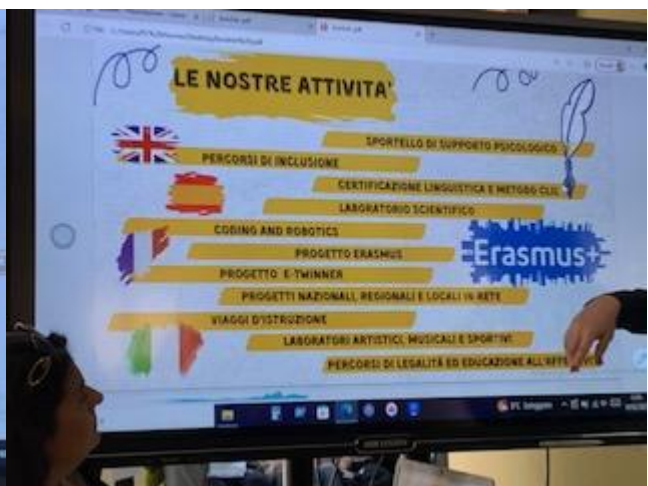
LE NOSTRE ATTIVITA'

SPORTELLO DI SUPPORTO PSICOLOGICO

PERCORSI DI INCLUSIONE

CERTIFICAZIONE LINGUISTICA E METODO CLIL

LABORATORIO SCIENTIFICO

CODING AND ROBOTICS

PROGETTO ERASMUS

Erasmus+

PROGETTO E-TWINNER

PROGETTI NAZIONALI, REGIONALI E LOCALI IN RETE

VIAGGI D'ISTRUZIONE

LABORATORI ARTISTICI, MUSICALI E SPORTIVI

PERCORSI DI LEGALITÀ ED EDUCAZIONE ALL'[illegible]